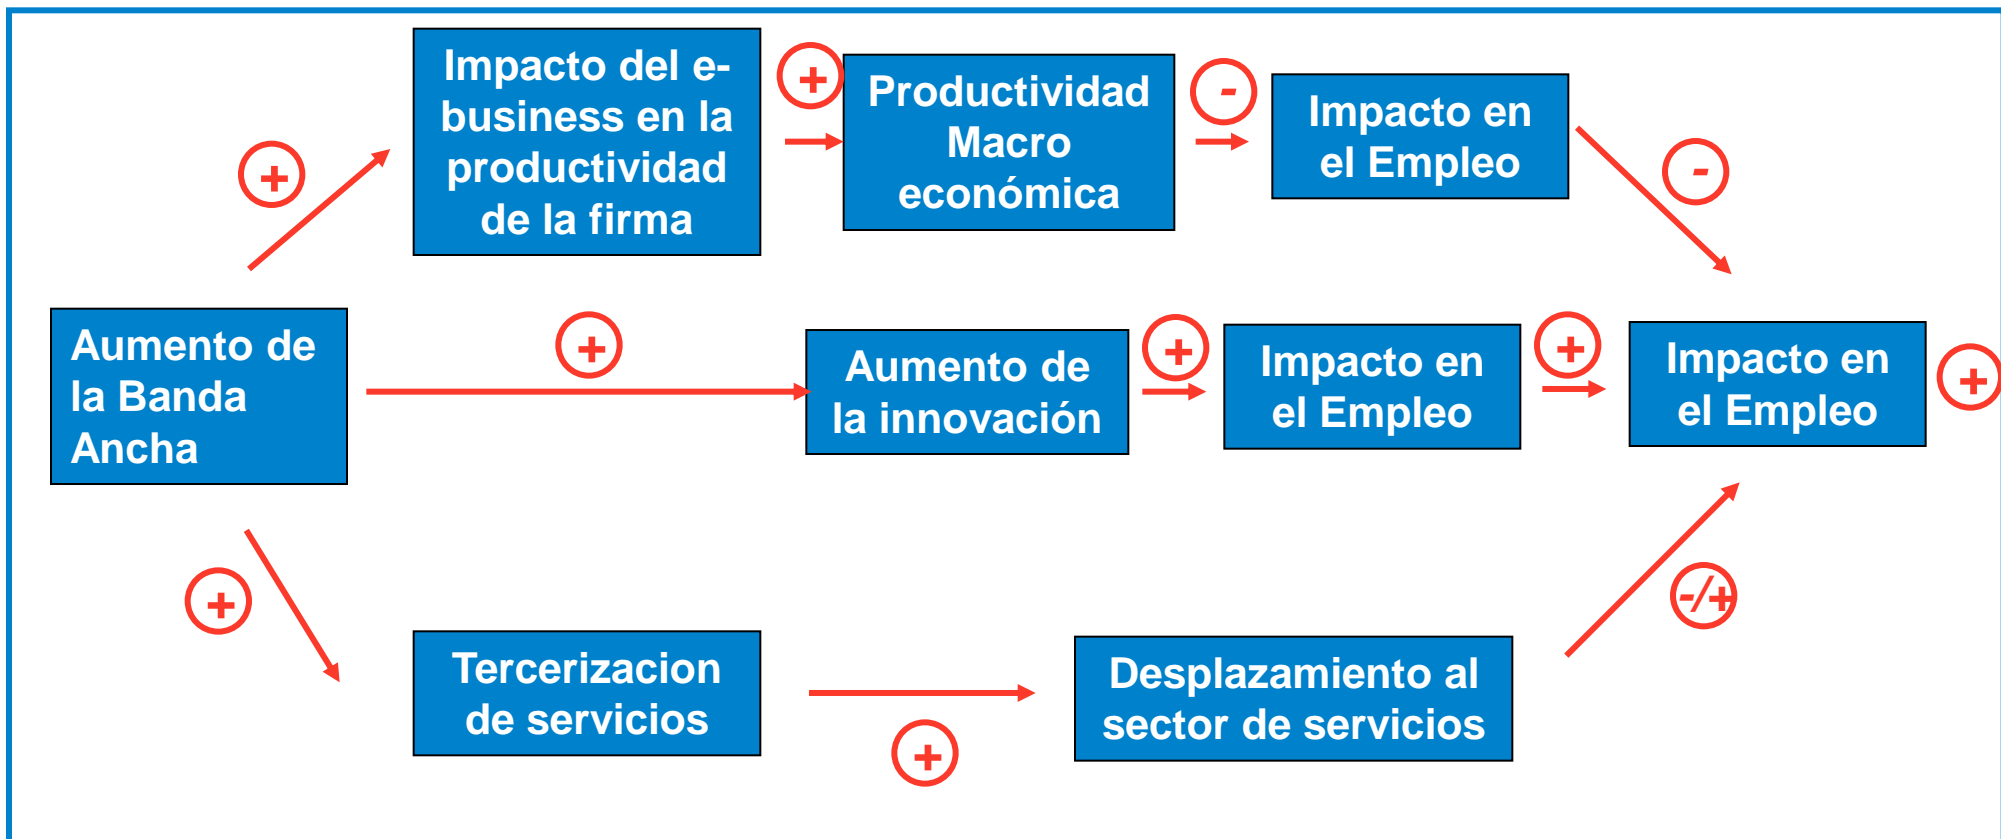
Aumento de la Banda Ancha

+

Impacto del e-business en la productividad de la firma

+

Productividad Macro económica

-

Impacto en el Empleo

-

+

Aumento de la innovación

+

Impacto en el Empleo

+

Impacto en el Empleo

+

+

Tercerizacion de servicios

+

Desplazamiento al sector de servicios

-/+